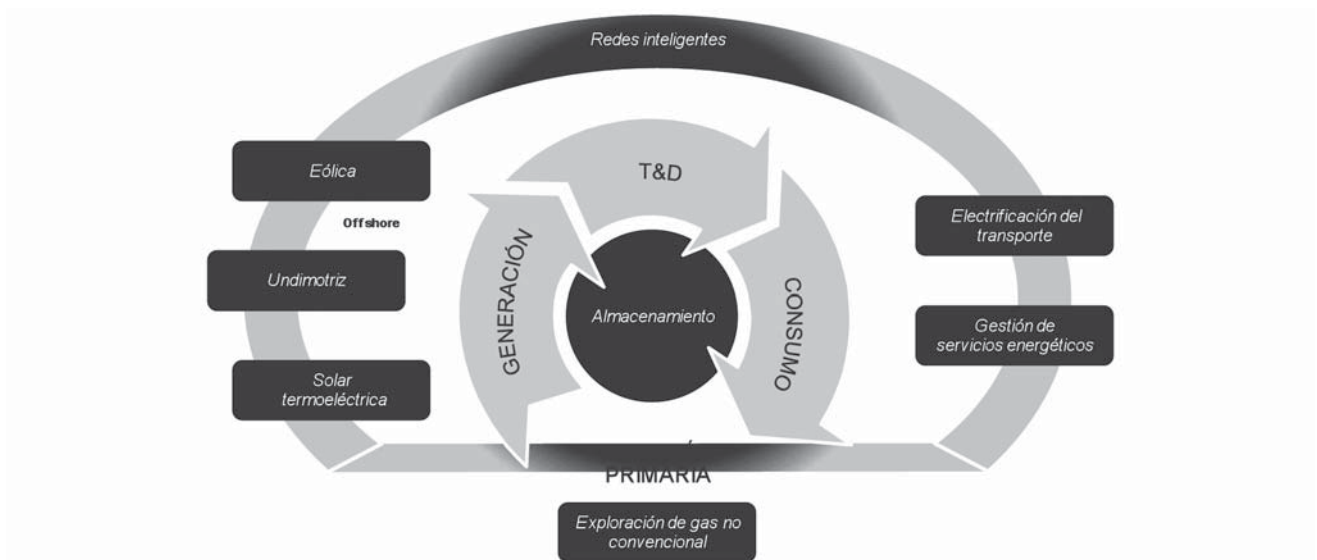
Redes inteligentes

Eólica

Offshore

Undimotriz

Solar termoeléctrica

T&D

GENERACIÓN

Almacenamiento

CONSUMO

Electrificación del transporte

Gestión de servicios energéticos

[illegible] PRIMARIA

Exploración de gas no convencional